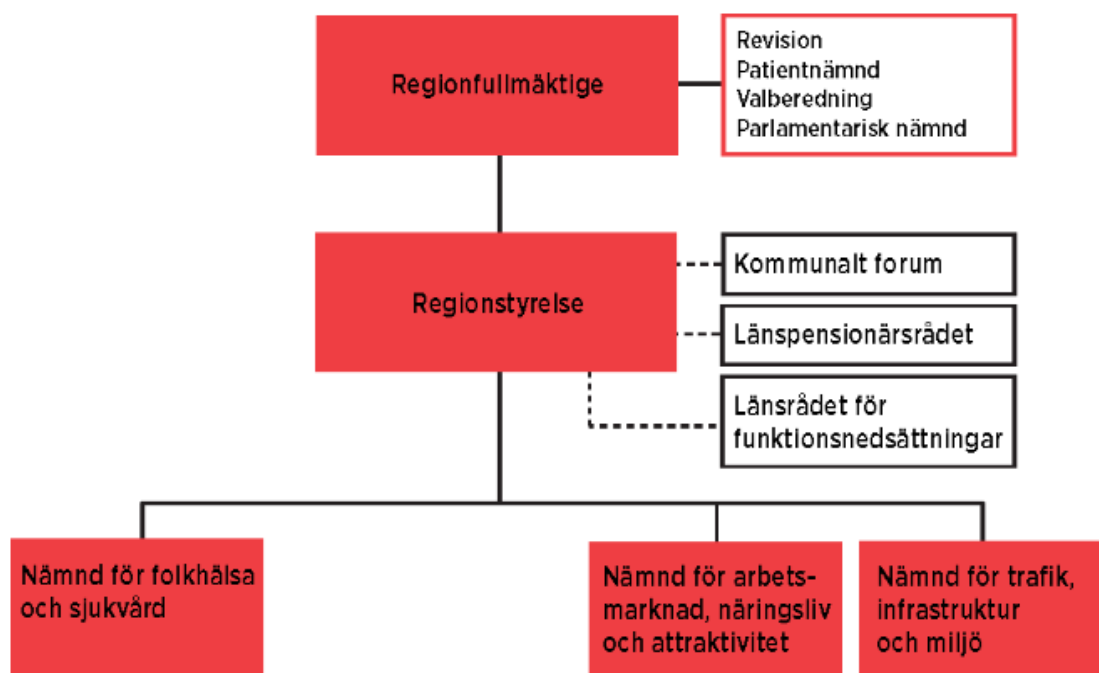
Regionfullmäktige

Revision
Patientnämnd
Valberedning
Parlamentarisk nämnd

Regionstyrelse

Kommunalt forum

Länspensionärsrådet

Länsrådet för funktionsnedsättningar

Nämnd för folkhälsa och sjukvård

Nämnd för arbetsmarknad, näringsliv och attraktivitet

Nämnd för trafik, infrastruktur och miljö